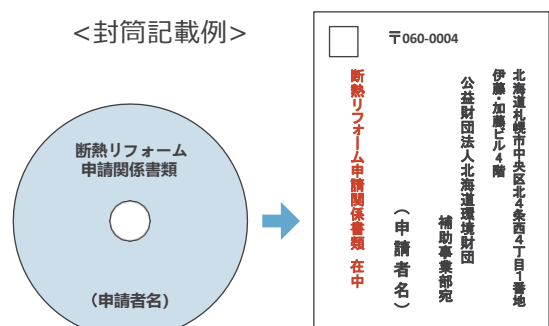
<封筒記載例>

断熱リフォーム
申請関係書類

（申請者名）

〒060-0004

北海道札幌市中央区北４条西４丁目１番地

伊藤・加藤ビル４階

公益財団法人北海道環境財団

補助事業部宛

（申請者名）

断熱リフォーム申請関係書類　在中